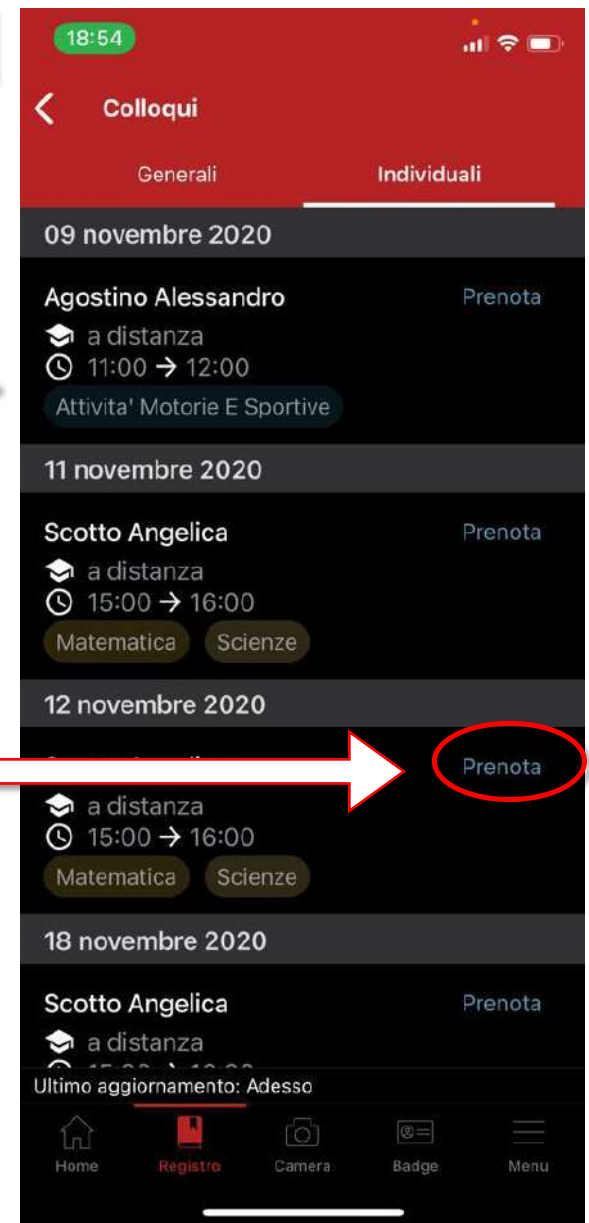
18:54

Colloqui

Generali
Individuali

09 novembre 2020

Agostino Alessandro
Prenota
a distanza
11:00 → 12:00
Attivita' Motorie E Sportive

11 novembre 2020

Scotto Angelica
Prenota
a distanza
15:00 → 16:00
Matematica
Scienze

12 novembre 2020

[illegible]
Prenota
a distanza
15:00 → 16:00
Matematica
Scienze

18 novembre 2020

Scotto Angelica
Prenota
a distanza
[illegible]

Ultimo aggiornamento: Adesso

Home
Registro
Camera
Badge
Menu